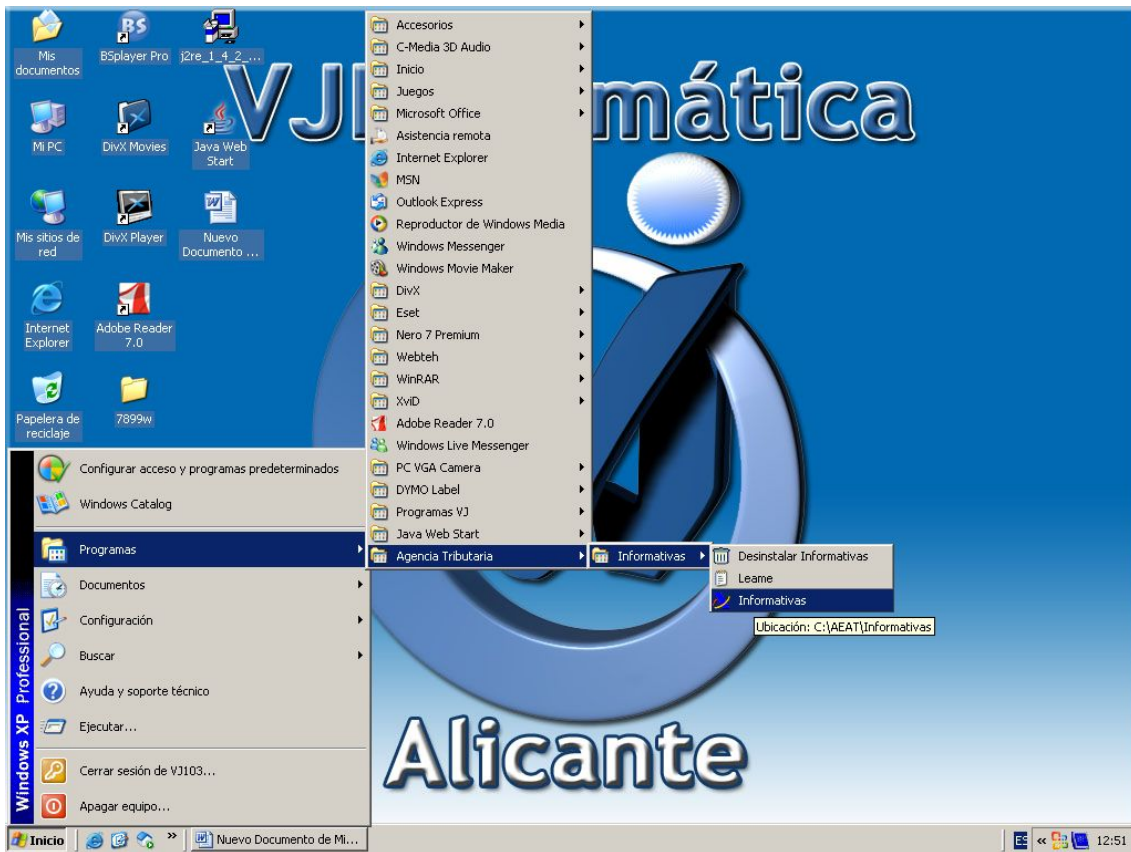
Mis documentos
BSplayer Pro
j2re_1_4_2_...
Mi PC
DivX Movies
Java Web Start
Mis sitios de red
DivX Player
Nuevo Documento ...
Internet Explorer
Adobe Reader 7.0
Papelera de reciclaje
7899w

VJ
mática
Alicante

Accesorios
C-Media 3D Audio
Inicio
Juegos
Microsoft Office
Asistencia remota
Internet Explorer
MSN
Outlook Express
Reproductor de Windows Media
Windows Messenger
Windows Movie Maker
DivX
Eset
Nero 7 Premium
Webteh
WinRAR
XviD
Adobe Reader 7.0
Windows Live Messenger
PC VGA Camera
DYMO Label
Programas VJ
Java Web Start
Agencia Tributaria
Informativas
Desinstalar Informativas
Leame
Informativas
Ubicación: C:\AEAT\Informativas

Configurar acceso y programas predeterminados
Windows Catalog
Programas
Documentos
Configuración
Buscar
Ayuda y soporte técnico
Ejecutar...
Cerrar sesión de VJ103...
Apagar equipo...
Windows XP Professional

Inicio
Nuevo Documento de Mi...
ES
12:51